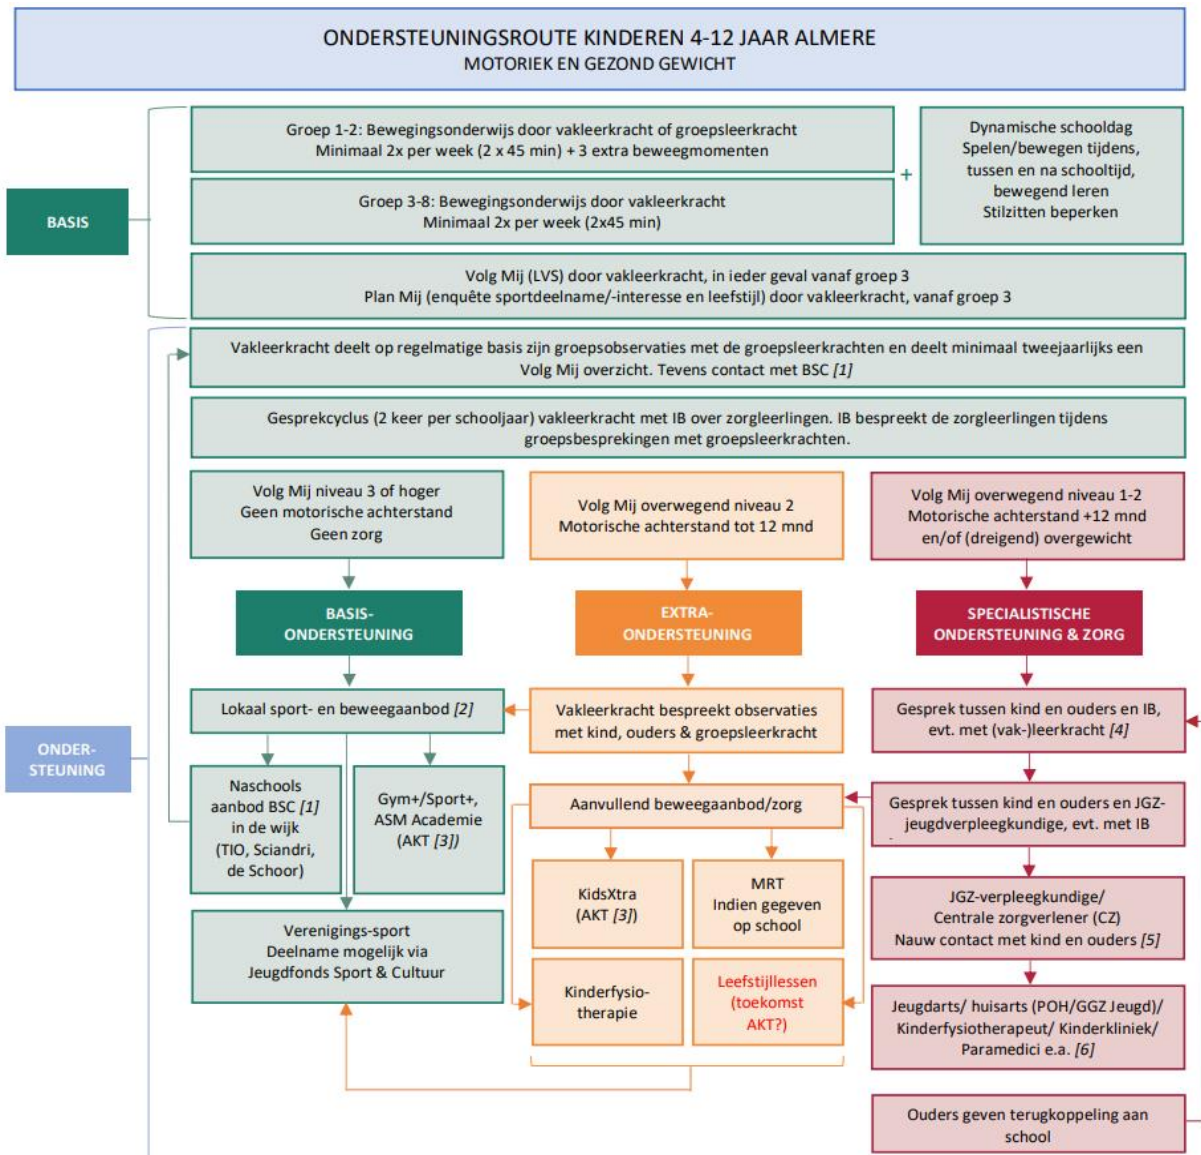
ONDERSTEUNINGSROUTE KINDEREN 4-12 JAAR ALMERE
MOTORIEK EN GEZOND GEWICHT

BASIS

Groep 1-2: Bewegingsonderwijs door vakleerkracht of groepsleerkracht
Minimaal 2x per week (2 x 45 min) + 3 extra beweegmomenten

Groep 3-8: Bewegingsonderwijs door vakleerkracht
Minimaal 2x per week (2x45 min)

+

Dynamische schooldag
Spelen/bewegen tijdens, tussen en na schooltijd, bewegend leren
Stilzitten beperken

Volg Mij (LVS) door vakleerkracht, in ieder geval vanaf groep 3
Plan Mij (enquête sportdeelname/-interesse en leefstijl) door vakleerkracht, vanaf groep 3

ONDER-STEUNING

Vakleerkracht deelt op regelmatige basis zijn groepsobservaties met de groepsleerkrachten en deelt minimaal tweejaarlijks een Volg Mij overzicht. Tevens contact met BSC [1]

Gesprekcyclus (2 keer per schooljaar) vakleerkracht met IB over zorgleerlingen. IB bespreekt de zorgleerlingen tijdens groepsbesprekingen met groepsleerkrachten.

Volg Mij niveau 3 of hoger
Geen motorische achterstand
Geen zorg

Volg Mij overwegend niveau 2
Motorische achterstand tot 12 mnd

Volg Mij overwegend niveau 1-2
Motorische achterstand +12 mnd
en/of (dreigend) overgewicht

BASIS-ONDERSTEUNING

EXTRA-ONDERSTEUNING

SPECIALISTISCHE ONDERSTEUNING & ZORG

Lokaal sport- en beweegaanbod [2]

Vakleerkracht bespreekt observaties met kind, ouders & groepsleerkracht

Gesprek tussen kind en ouders en IB, evt. met (vak-)leerkracht [4]

Naschools aanbod BSC [1] in de wijk (TIO, Sciandri, de Schoor)

Gym+/Sport+, ASM Academie (AKT [3])

Aanvullend beweegaanbod/zorg

Gesprek tussen kind en ouders en JGZ-jeugdverpleegkundige, evt. met IB

KidsXtra (AKT [3])

MRT Indien gegeven op school

JGZ-verpleegkundige/ Centrale zorgverlener (CZ)
Nauw contact met kind en ouders [5]

Verenigings-sport
Deelname mogelijk via Jeugdfonds Sport & Cultuur

Kinderfysio-therapie

Leefstijllessen (toekomst AKT?)

Jeugdarts/ huisarts (POH/GGZ Jeugd)/ Kinderfysiotherapeut/ Kinderkliniek/ Paramedici e.a. [6]

Ouders geven terugkoppeling aan school